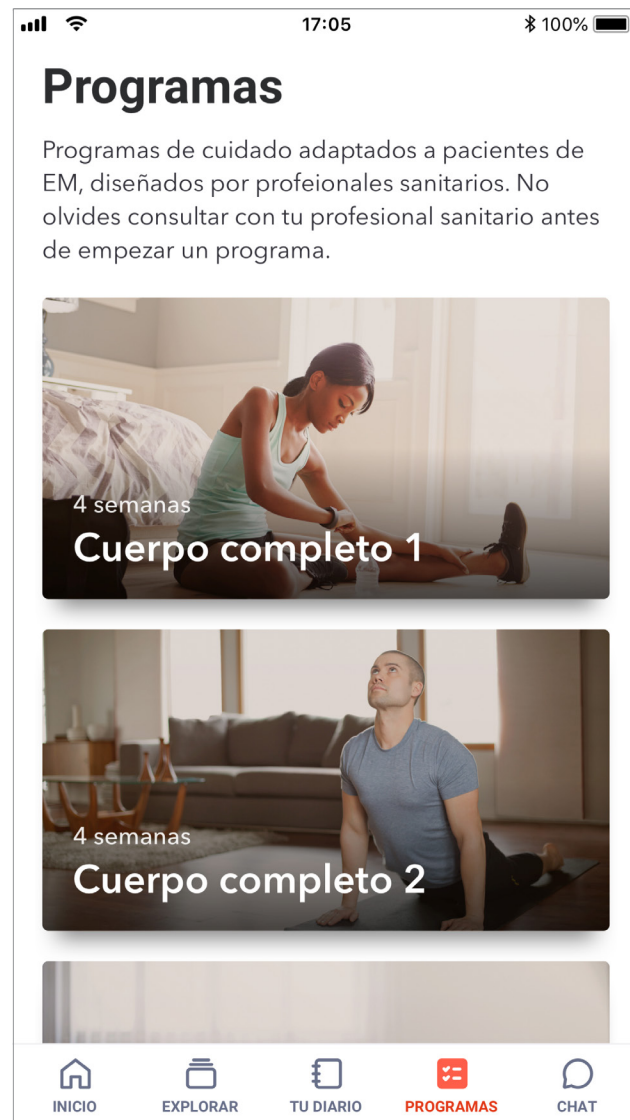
17:05
100%

Programas

Programas de cuidado adaptados a pacientes de EM, diseñados por profeionales sanitarios. No olvides consultar con tu profesional sanitario antes de empezar un programa.

4 semanas
Cuerpo completo 1

4 semanas
Cuerpo completo 2

INICIO
EXPLORAR
TU DIARIO
PROGRAMAS
CHAT